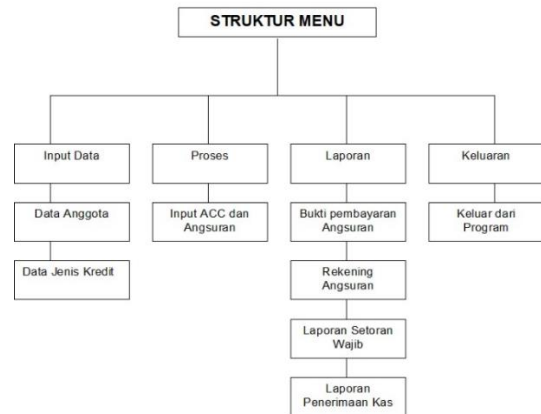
STRUKTUR MENU

Input Data

Data Anggota

Data Jenis Kredit

Proses

Input ACC dan Angsuran

Laporan

Bukti pembayaran Angsuran

Rekening Angsuran

Laporan Setoran Wajib

Laporan Penerimaan Kas

Keluaran

Keluar dari Program